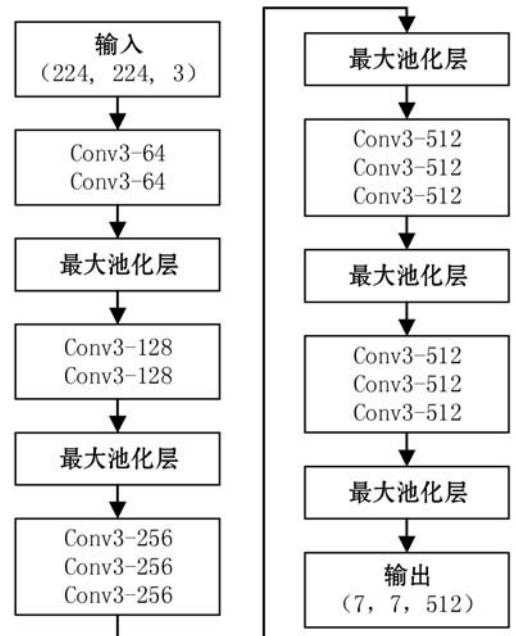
输入
（224，224，3）

Conv3-64
Conv3-64

最大池化层

Conv3-128
Conv3-128

最大池化层

Conv3-256
Conv3-256
Conv3-256

最大池化层

Conv3-512
Conv3-512
Conv3-512

最大池化层

Conv3-512
Conv3-512
Conv3-512

最大池化层

输出
（7，7，512）